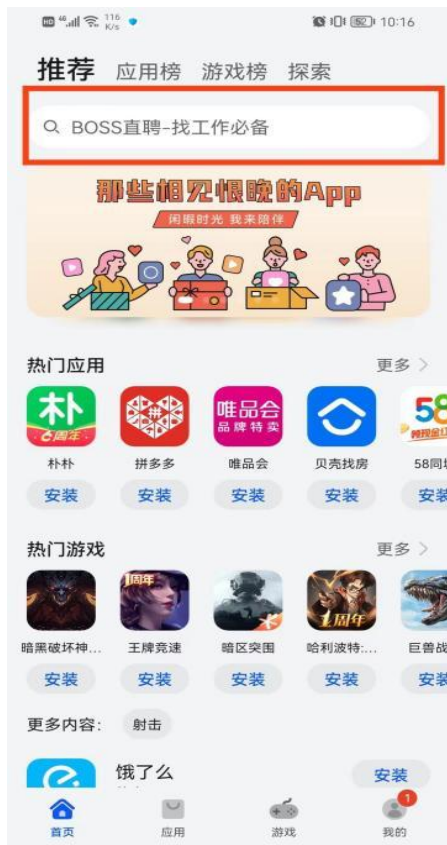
HD 46 116 K/s 52 10:16

推荐 应用榜 游戏榜 探索

BOSS直聘-找工作必备

那些相见恨晚的App
闲暇时光 我来陪伴

热门应用 更多 >

朴
6周年
朴朴
安装

拼多多
安装

唯品会
品牌特卖
唯品会
安装

贝壳找房
安装

58
58同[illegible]
安装

热门游戏 更多 >

暗黑破坏神...
安装

周年
王牌竞速
安装

暗区突围
安装

1周年
哈利波特:...
安装

巨兽战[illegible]
安装

更多内容: 射击

饿了么
安装

首页 应用 游戏 1 我的